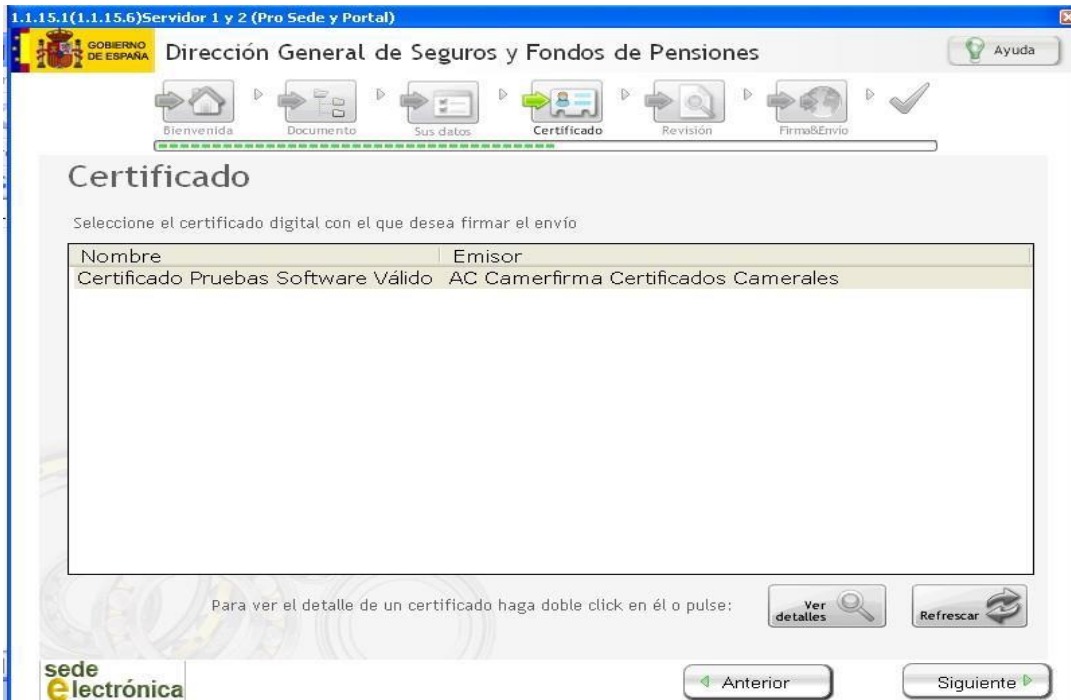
1.1.15.1(1.1.15.6)Servidor 1 y 2 (Pro Sede y Portal)

GOBIERNO DE ESPAÑA

Dirección General de Seguros y Fondos de Pensiones

Ayuda

Bienvenida Documento Sus datos Certificado Revisión Firma&Envio

Certificado

Seleccione el certificado digital con el que desea firmar el envío

| Nombre | Emisor |
|---|---|
| Certificado Pruebas Software Válido | AC Camerfirma Certificados Camerales |

Para ver el detalle de un certificado haga doble click en él o pulse:

Ver detalles

Refrescar

sede electrónica

Anterior

Siguiente